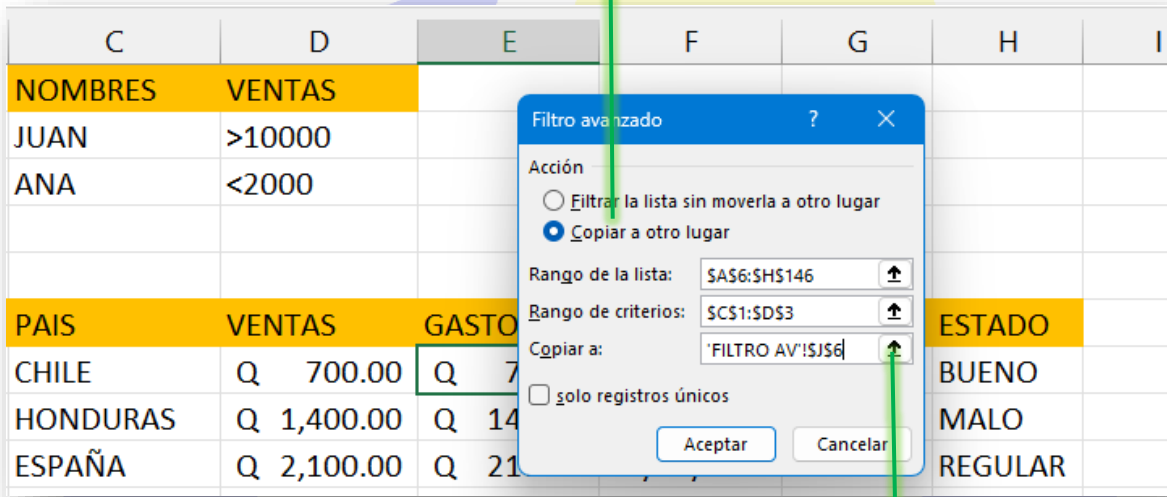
| C | D | E | F | G | H | I |
|---|---|---|---|---|---|---|
| NOMBRES | VENTAS | | | | | |
| JUAN | >10000 | | | | | |
| ANA | <2000 | | | | | |
| | | | | | | |
| | | | | | | |
| PAIS | VENTAS | GASTO | | | ESTADO | |
| CHILE | Q 700.00 | Q 7 | | | BUENO | |
| HONDURAS | Q 1,400.00 | Q 14 | | | MALO | |
| ESPAÑA | Q 2,100.00 | Q 21 | | | REGULAR | |

Filtro avanzado ? ✕

Acción

Filtrar la lista sin moverla a otro lugar

Copiar a otro lugar

Rango de la lista: $A$6:$H$146

Rango de criterios: $C$1:$D$3

Copiar a: 'FILTRO AV'!$J$6

solo registros únicos

Aceptar Cancelar